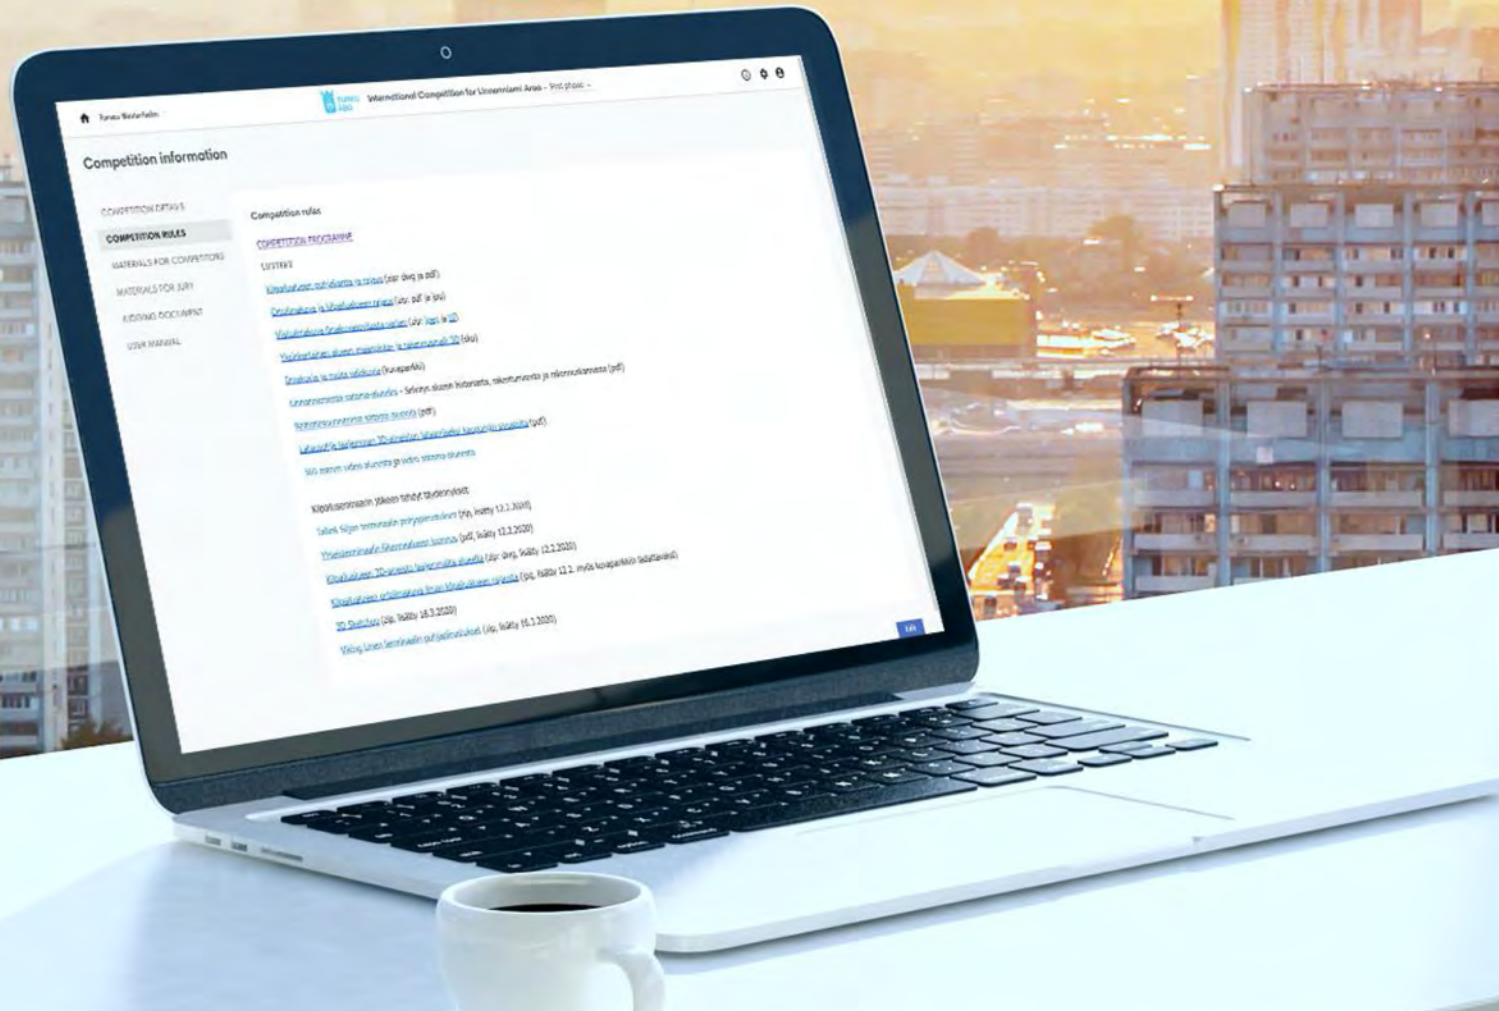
Turun Kaupunki

TURKU ÅBO

International Competition for Linnanniemi Area – First phase

Competition information

COMPETITION DETAILS

COMPETITION RULES

MATERIALS FOR COMPETITORS

MATERIALS FOR JURY

JUDGING DOCUMENT

USER MANUAL

Competition rules

COMPETITION PROGRAMME

LIITTEET

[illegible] (dwg ja pdf)

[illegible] (zip: pdf ja jpg)

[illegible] (zip: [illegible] ja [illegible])

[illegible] (zip)

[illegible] (kuvapankki)

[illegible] – Selvitys alueen historiasta, rakentumisesta ja rakennuskannasta (pdf)

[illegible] (pdf)

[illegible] (pdf)

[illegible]

Kilpailuseminaarin jälkeen tehdyt täydennykset

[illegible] (zip, lisätty 12.3.2020)

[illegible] (pdf, lisätty 12.3.2020)

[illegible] (zip: dwg, lisätty 12.3.2020)

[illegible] (jpg, lisätty 12.3. myös kuvapankkiin ladattavaksi)

3D Sketchup (zip, lisätty 18.3.2020)

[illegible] (zip, lisätty 16.3.2020)

Edit